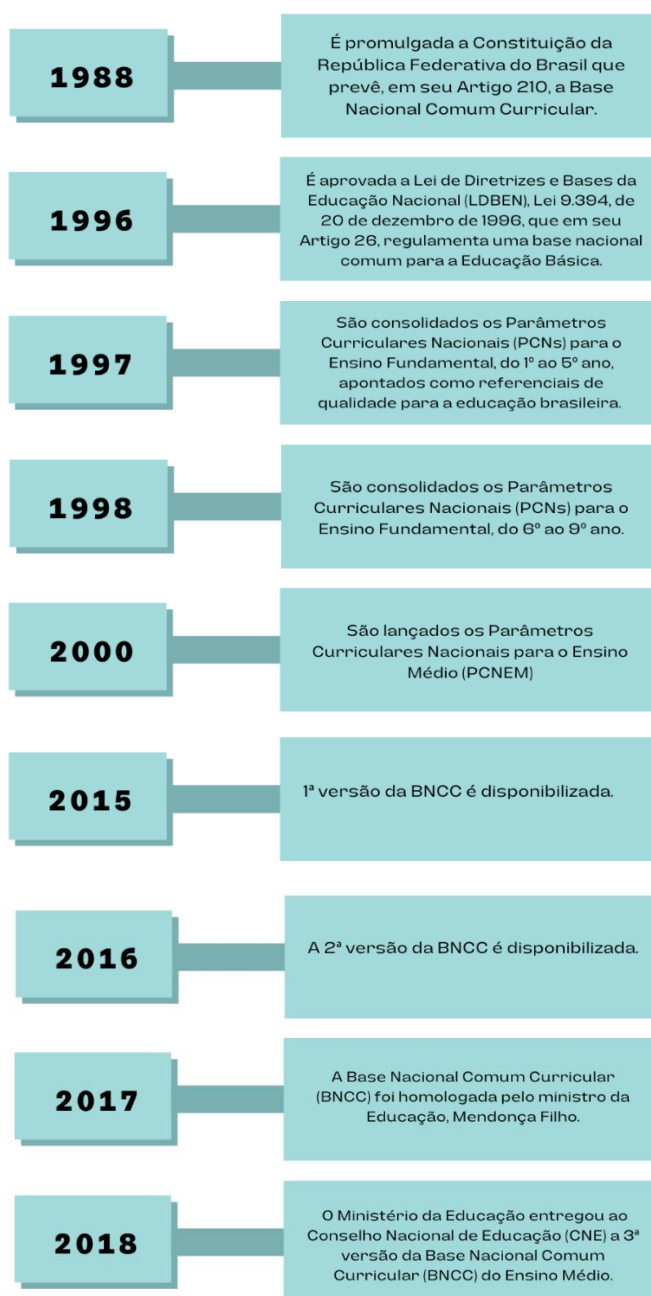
1988

É promulgada a Constituição da República Federativa do Brasil que prevê, em seu Artigo 210, a Base Nacional Comum Curricular.

1996

É aprovada a Lei de Diretrizes e Bases da Educação Nacional (LDBEN), Lei 9.394, de 20 de dezembro de 1996, que em seu Artigo 26, regulamenta uma base nacional comum para a Educação Básica.

1997

São consolidados os Parâmetros Curriculares Nacionais (PCNs) para o Ensino Fundamental, do 1º ao 5º ano, apontados como referenciais de qualidade para a educação brasileira.

1998

São consolidados os Parâmetros Curriculares Nacionais (PCNs) para o Ensino Fundamental, do 6º ao 9º ano.

2000

São lançados os Parâmetros Curriculares Nacionais para o Ensino Médio (PCNEM)

2015

1ª versão da BNCC é disponibilizada.

2016

A 2ª versão da BNCC é disponibilizada.

2017

A Base Nacional Comum Curricular (BNCC) foi homologada pelo ministro da Educação, Mendonça Filho.

2018

O Ministério da Educação entregou ao Conselho Nacional de Educação (CNE) a 3ª versão da Base Nacional Comum Curricular (BNCC) do Ensino Médio.